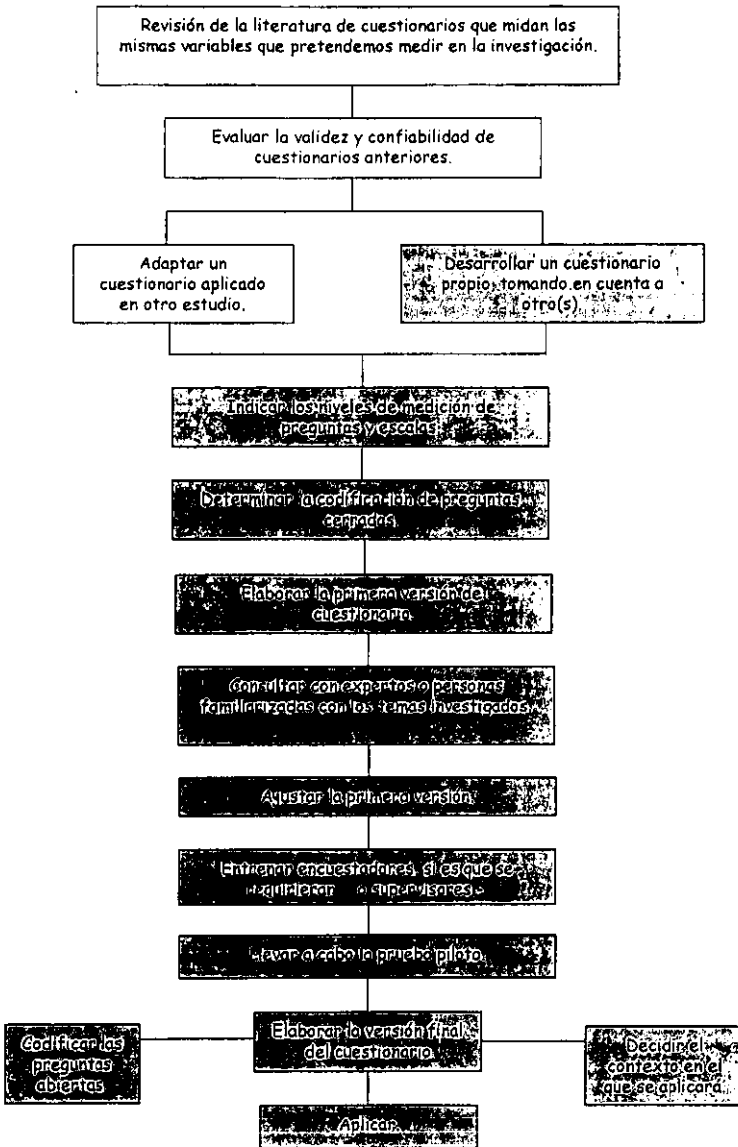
Revisión de la literatura de cuestionarios que midan las mismas variables que pretendemos medir en la investigación.

Evaluar la validez y confiabilidad de cuestionarios anteriores.

Adaptar un cuestionario aplicado en otro estudio.

Desarrollar un cuestionario propio, tomando en cuenta a otro(s).

Indicar los niveles de medición de preguntas y escalas.

Determinar la codificación de preguntas cerradas.

Elaborar la primera versión de cuestionario.

Consultar con expertos o personas familiarizadas con los temas investigados.

Ajustar la primera versión.

Entrenar encuestadores, si es que se requieren, o supervisores.

Llevar a cabo la prueba piloto.

Codificar las preguntas abiertas

Elaborar la versión final del cuestionario.

Decidir el contexto en el que se aplicará.

Aplicar.